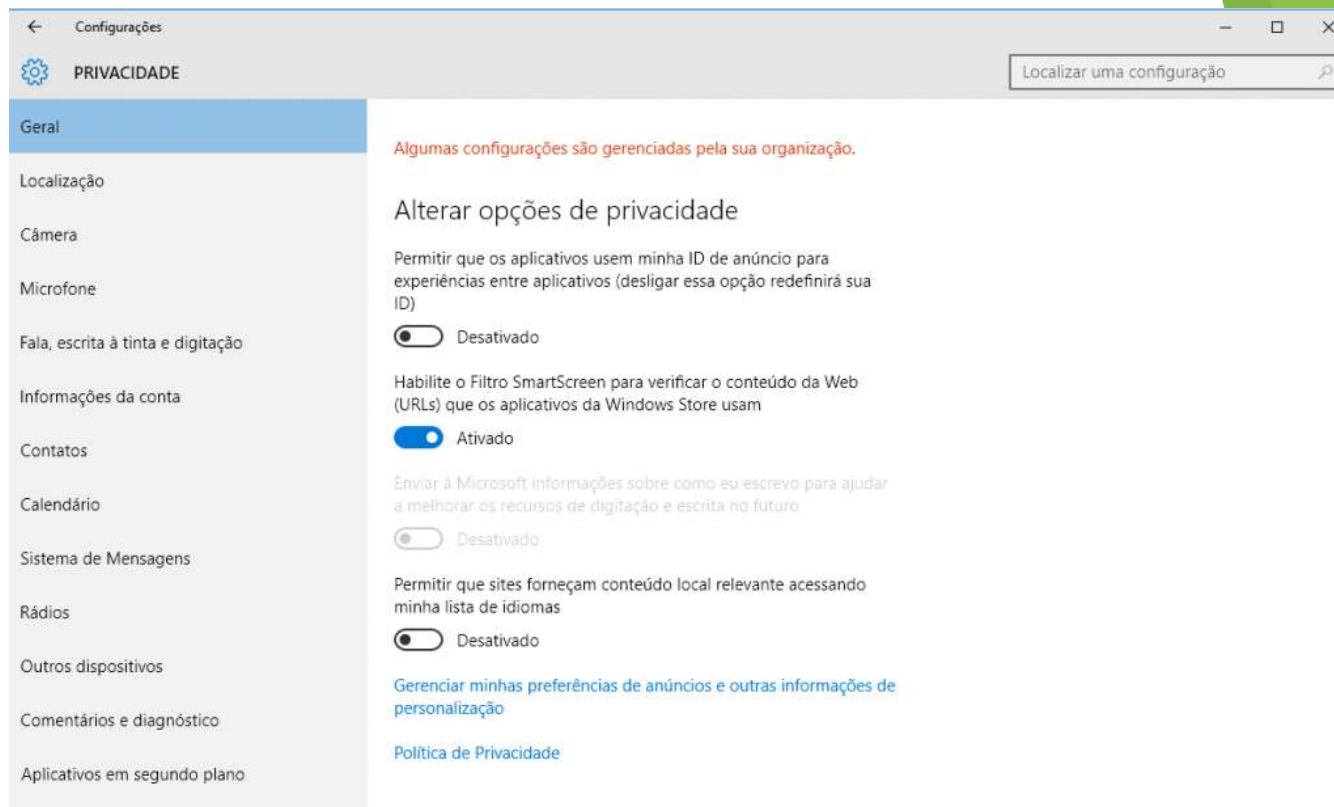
← Configurações

PRIVACIDADE

Localizar uma configuração

Geral

Localização

Câmera

Microfone

Fala, escrita à tinta e digitação

Informações da conta

Contatos

Calendário

Sistema de Mensagens

Rádios

Outros dispositivos

Comentários e diagnóstico

Aplicativos em segundo plano

Algumas configurações são gerenciadas pela sua organização.

Alterar opções de privacidade

Permitir que os aplicativos usem minha ID de anúncio para experiências entre aplicativos (desligar essa opção redefinirá sua ID)

Desativado

Habilite o Filtro SmartScreen para verificar o conteúdo da Web (URLs) que os aplicativos da Windows Store usam

Ativado

Enviar à Microsoft informações sobre como eu escrevo para ajudar a melhorar os recursos de digitação e escrita no futuro

Desativado

Permitir que sites forneçam conteúdo local relevante acessando minha lista de idiomas

Desativado

Gerenciar minhas preferências de anúncios e outras informações de personalização

Política de Privacidade